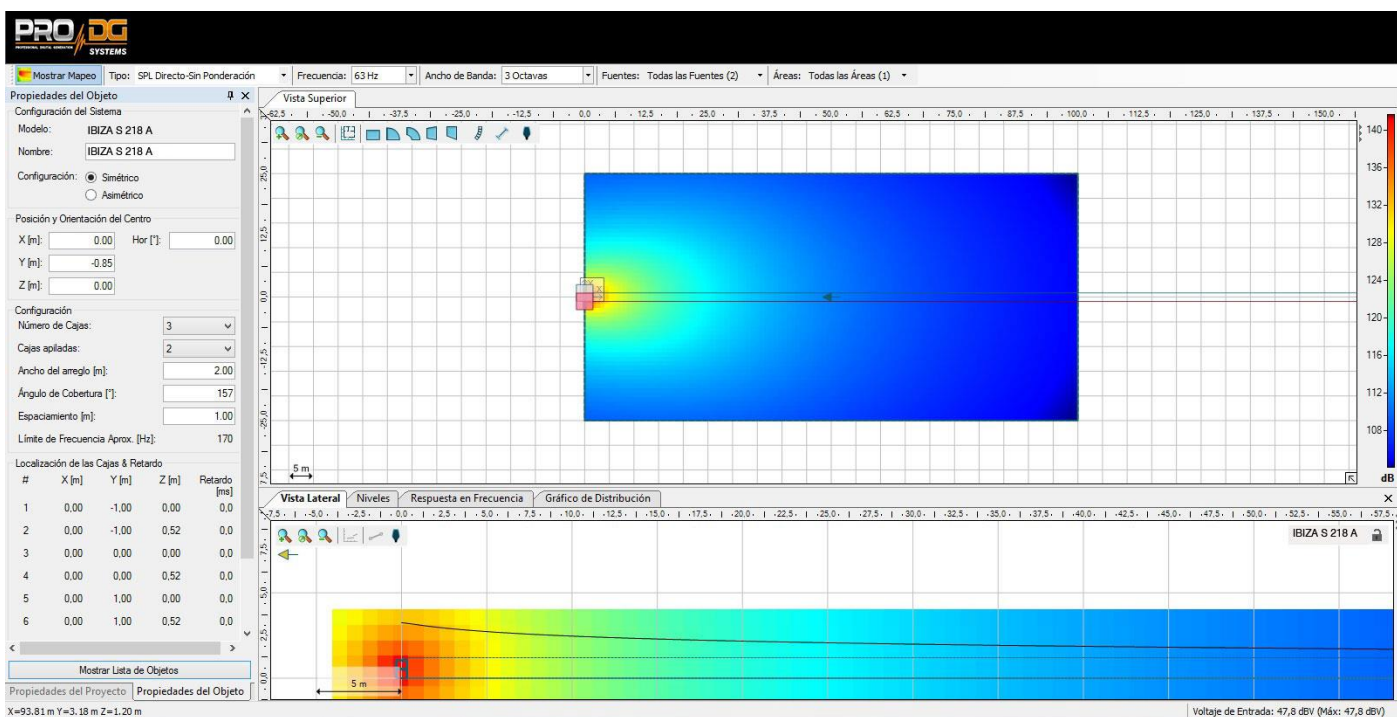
PRO DG SYSTEMS

Mostrar Mapeo Tipo: SPL Directo-Sin Ponderación Frecuencia: 63 Hz Ancho de Banda: 3 Octavas Fuentes: Todas las Fuentes (2) Áreas: Todas las Áreas (1)

Propiedades del Objeto
Configuración del Sistema
Modelo: IBIZA S 218 A
Nombre: IBIZA S 218 A
Configuración: Simétrico
Asimétrico

Posición y Orientación del Centro
X [m]: 0.00 Hor [°]: 0.00
Y [m]: -0.85
Z [m]: 0.00

Configuración
Número de Cajas: 3
Cajas apiladas: 2
Ancho del arreglo [m]: 2.00
Ángulo de Cobertura [°]: 157
Espaciamiento [m]: 1.00
Límite de Frecuencia Aprox. [Hz]: 170

Localización de las Cajas & Retardo

| # | X [m] | Y [m] | Z [m] | Retardo [ms] |
|---|---|---|---|---|
| 1 | 0,00 | -1,00 | 0,00 | 0,0 |
| 2 | 0,00 | -1,00 | 0,52 | 0,0 |
| 3 | 0,00 | 0,00 | 0,00 | 0,0 |
| 4 | 0,00 | 0,00 | 0,52 | 0,0 |
| 5 | 0,00 | 1,00 | 0,00 | 0,0 |
| 6 | 0,00 | 1,00 | 0,52 | 0,0 |

Mostrar Lista de Objetos
Propiedades del Proyecto Propiedades del Objeto

Vista Superior
-62,5 -50,0 -37,5 -25,0 -12,5 0,0 12,5 25,0 37,5 50,0 62,5 75,0 87,5 100,0 112,5 125,0 137,5 150,0
25,0 12,5 0,0 -12,5 -25,0
5 m
140 136 132 128 124 120 116 112 108 dB

Vista Lateral Niveles Respuesta en Frecuencia Gráfico de Distribución
-7,5 -5,0 -2,5 0,0 2,5 5,0 7,5 10,0 12,5 15,0 17,5 20,0 22,5 25,0 27,5 30,0 32,5 35,0 37,5 40,0 42,5 45,0 47,5 50,0 52,5 55,0 57,5
IBIZA S 218 A
7,5 5,0 2,5 0,0
5 m

X=93.81 m Y=3.18 m Z=1.20 m
Voltaje de Entrada: 47,8 dBV (Máx: 47,8 dBV)